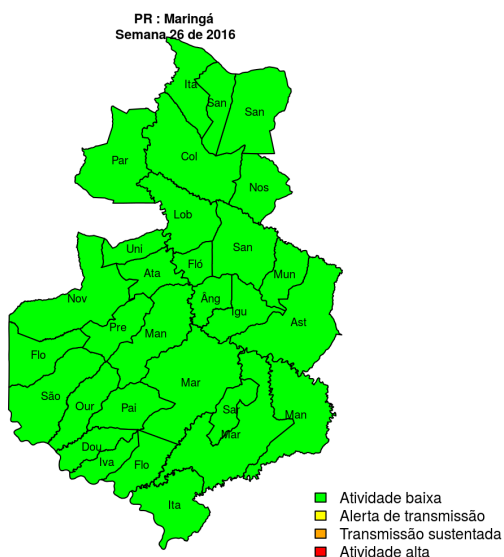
PR : Maringá
Semana 26 de 2016

Ita
San
San
Par
Col
Nos
Lob
Uni
San
Ata
Fló
Mun
Nov
Âng
Igu
Pre
Ast
Man
Flo
Mar
São
Our
Pai
Sal
Man
Mar
Dou
Iva
Flo
Ita

Atividade baixa
Alerta de transmissão
Transmissão sustentada
Atividade alta